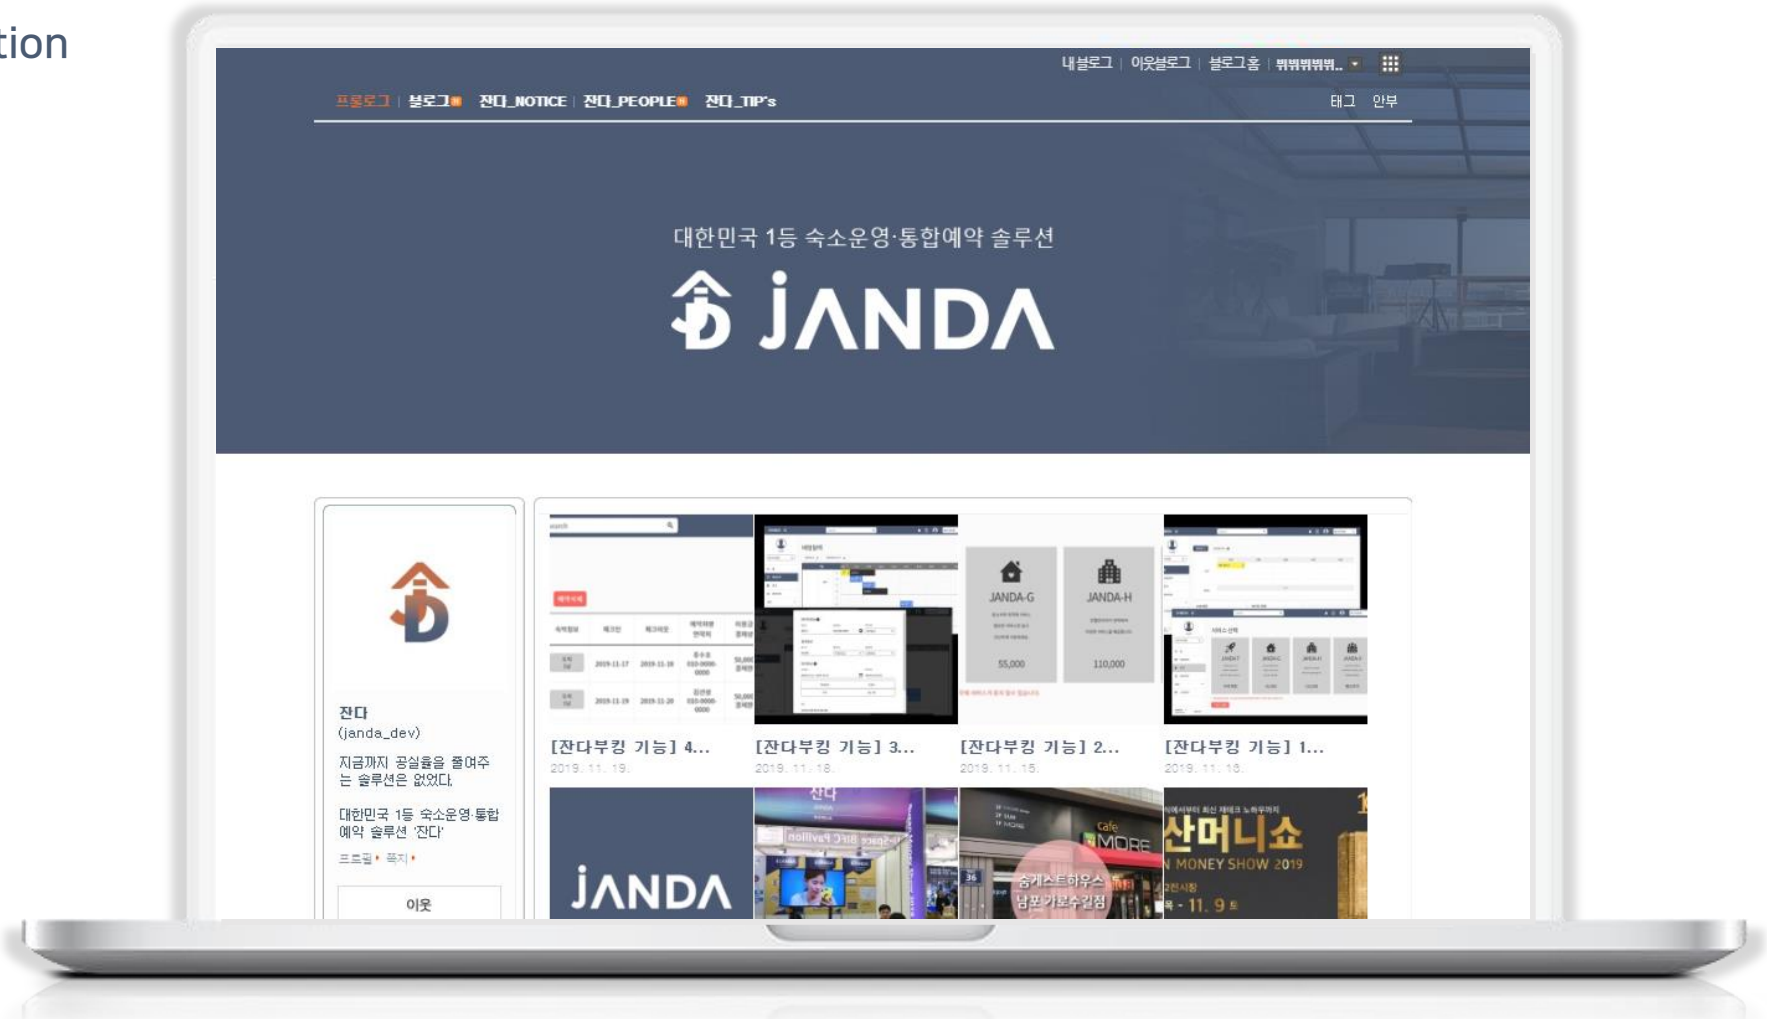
tion

내블로그 | 이웃블로그 | 블로그홈 | 뷔뷔뷔뷔뷔..

프롤로그 | 블로그 | 잔다_NOTICE | 잔다_PEOPLE | 잔다_TIP's

태그 안부

대한민국 1등 숙소운영·통합예약 솔루션

JANDA

잔다
(janda_dev)
지금까지 공실율을 줄여주는 솔루션은 없었다.

대한민국 1등 숙소운영·통합예약 솔루션 '잔다'

프로필 · 쪽지 ·

이웃

JANDA-G
55,000

JANDA-H
110,000

[잔다부킹 기능] 4...
2019. 11. 19.

[잔다부킹 기능] 3...
2019. 11. 18.

[잔다부킹 기능] 2...
2019. 11. 15.

[잔다부킹 기능] 1...
2019. 11. 13.

JANDA

잔다

Cafe MORE

숨게스트하우스 남포가로수길점

산머니쇼
MONEY SHOW 2019
11. 9